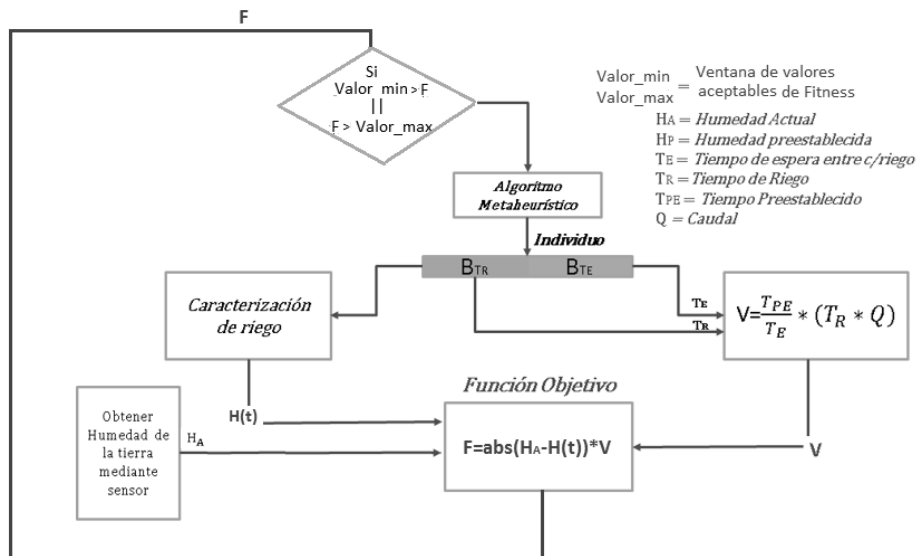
F

Si
Valor_min > F
||
F > Valor_max

Valor_min
Valor_max = Ventana de valores aceptables de Fitness

$H_A$ = *Humedad Actual*
$H_P$ = *Humedad preestablecida*
$T_E$ = *Tiempo de espera entre c/riego*
$T_R$ = *Tiempo de Riego*
$T_{PE}$ = *Tiempo Preestablecido*
Q = *Caudal*

*Algoritmo Metaheurístico*

*Individuo*

$B_{TR}$ $B_{TE}$

*Caracterización de riego*

$T_E$
$T_R$

$V=\frac{T_{PE}}{T_E}*(T_R*Q)$

*Función Objetivo*

Obtener Humedad de la tierra mediante sensor

H(t)

$H_A$

F=abs($H_A$-H(t))*V

V